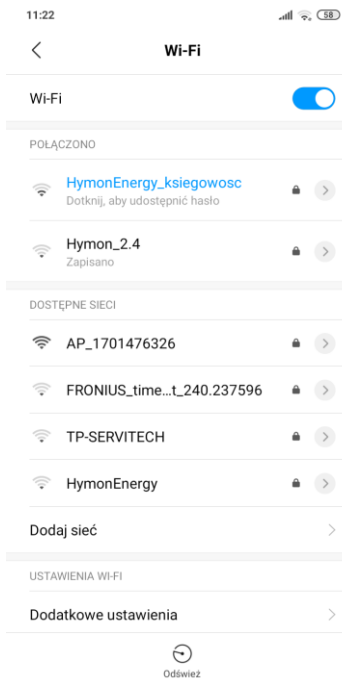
11:22

58

Wi-Fi

Wi-Fi

POŁĄCZONO

HymonEnergy_ksiegowosc
Dotknij, aby udostępnić hasło

Hymon_2.4
Zapisano

DOSTĘPNE SIECI

AP_1701476326

FRONIUS_time...t_240.237596

TP-SERVITECH

HymonEnergy

Dodaj sieć

USTAWIENIA WI-FI

Dodatkowe ustawienia

Odśwież